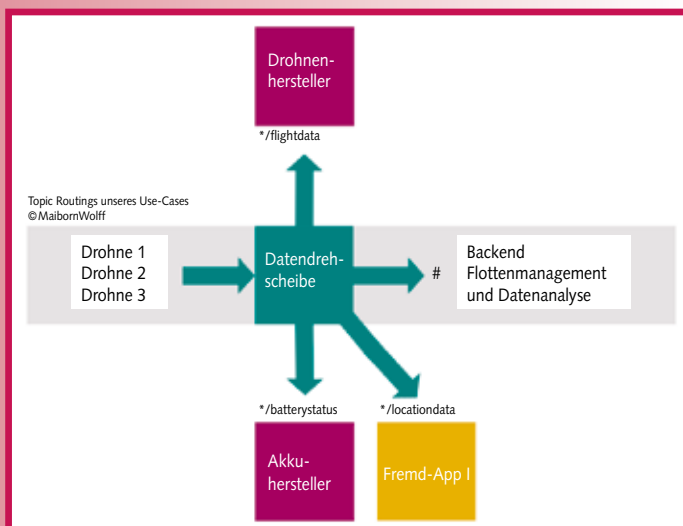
Drohnenhersteller

*/flightdata

Topic Routings unseres Use-Cases
©MaibornWolff

Drohne 1
Drohne 2
Drohne 3

Datendrehscheibe

#

Backend
Flottenmanagement
und Datenanalyse

*/batterystatus

*/locationdata

Akkuhersteller

Fremd-App I